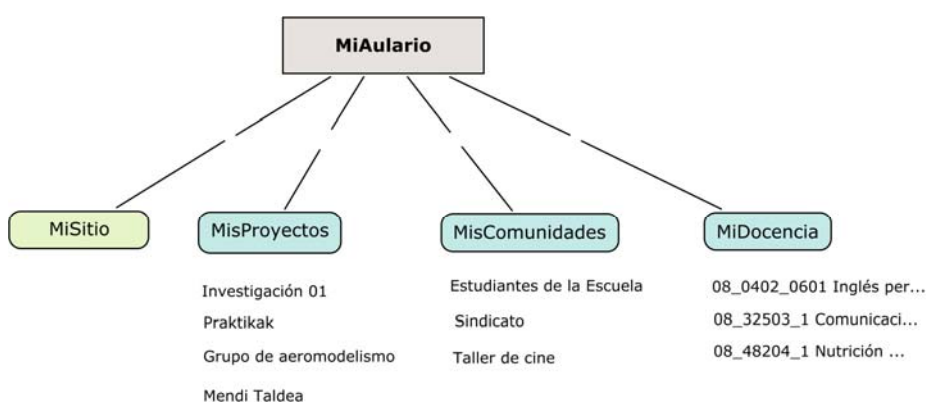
MiAulario

MiSitio

MisProyectos

Investigación 01
Praktikak
Grupo de aeromodelismo
Mendi Taldea

MisComunidades

Estudiantes de la Escuela
Sindicato
Taller de cine

MiDocencia

08_0402_0601 Inglés per...
08_32503_1 Comunicaci...
08_48204_1 Nutrición ...